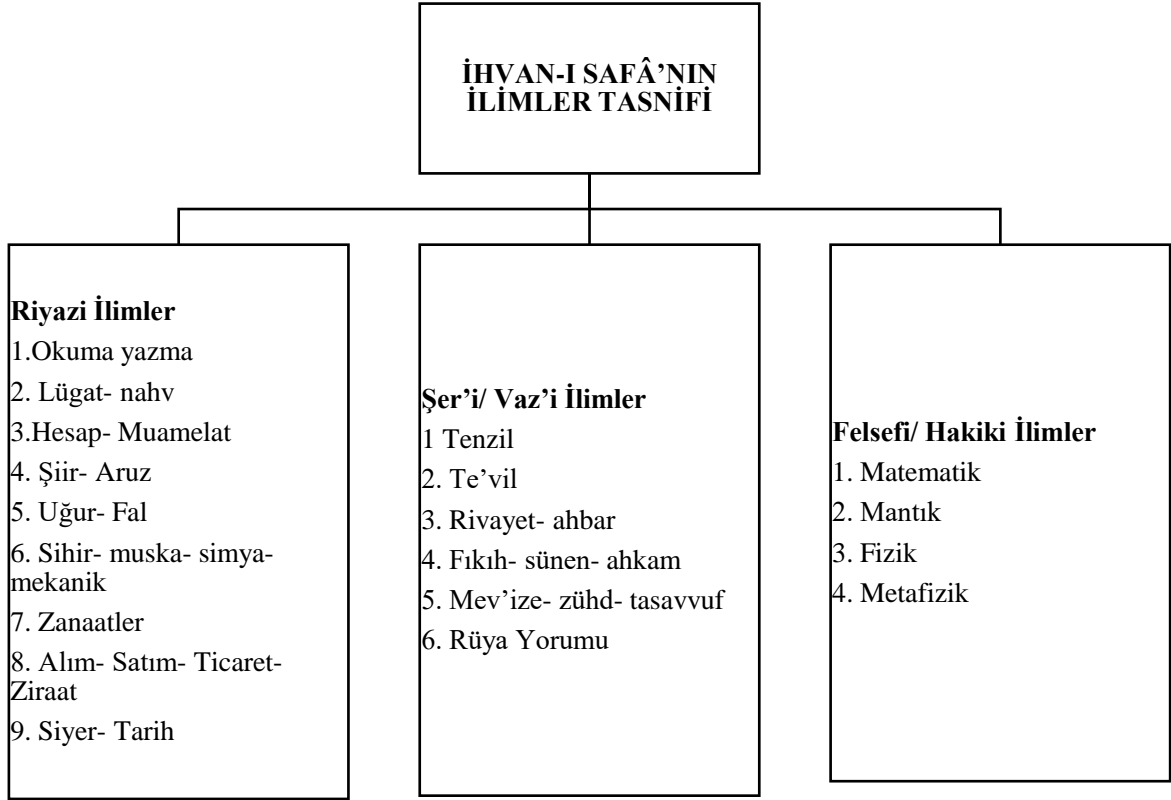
İHVAN-I SAFÂ'NIN İLİMLER TASNİFİ

Riyazi İlimler
1.Okuma yazma
2. Lügat- nahv
3.Hesap- Muamelat
4. Şiir- Aruz
5. Uğur- Fal
6. Sihir- muska- simya- mekanik
7. Zanaatler
8. Alım- Satım- Ticaret- Ziraat
9. Siyer- Tarih

Şer'i/ Vaz'i İlimler
1 Tenzil
2. Te'vil
3. Rivayet- ahbar
4. Fıkıh- sünen- ahkam
5. Mev'ize- zühd- tasavvuf
6. Rüya Yorumu

Felsefi/ Hakiki İlimler
1. Matematik
2. Mantık
3. Fizik
4. Metafizik